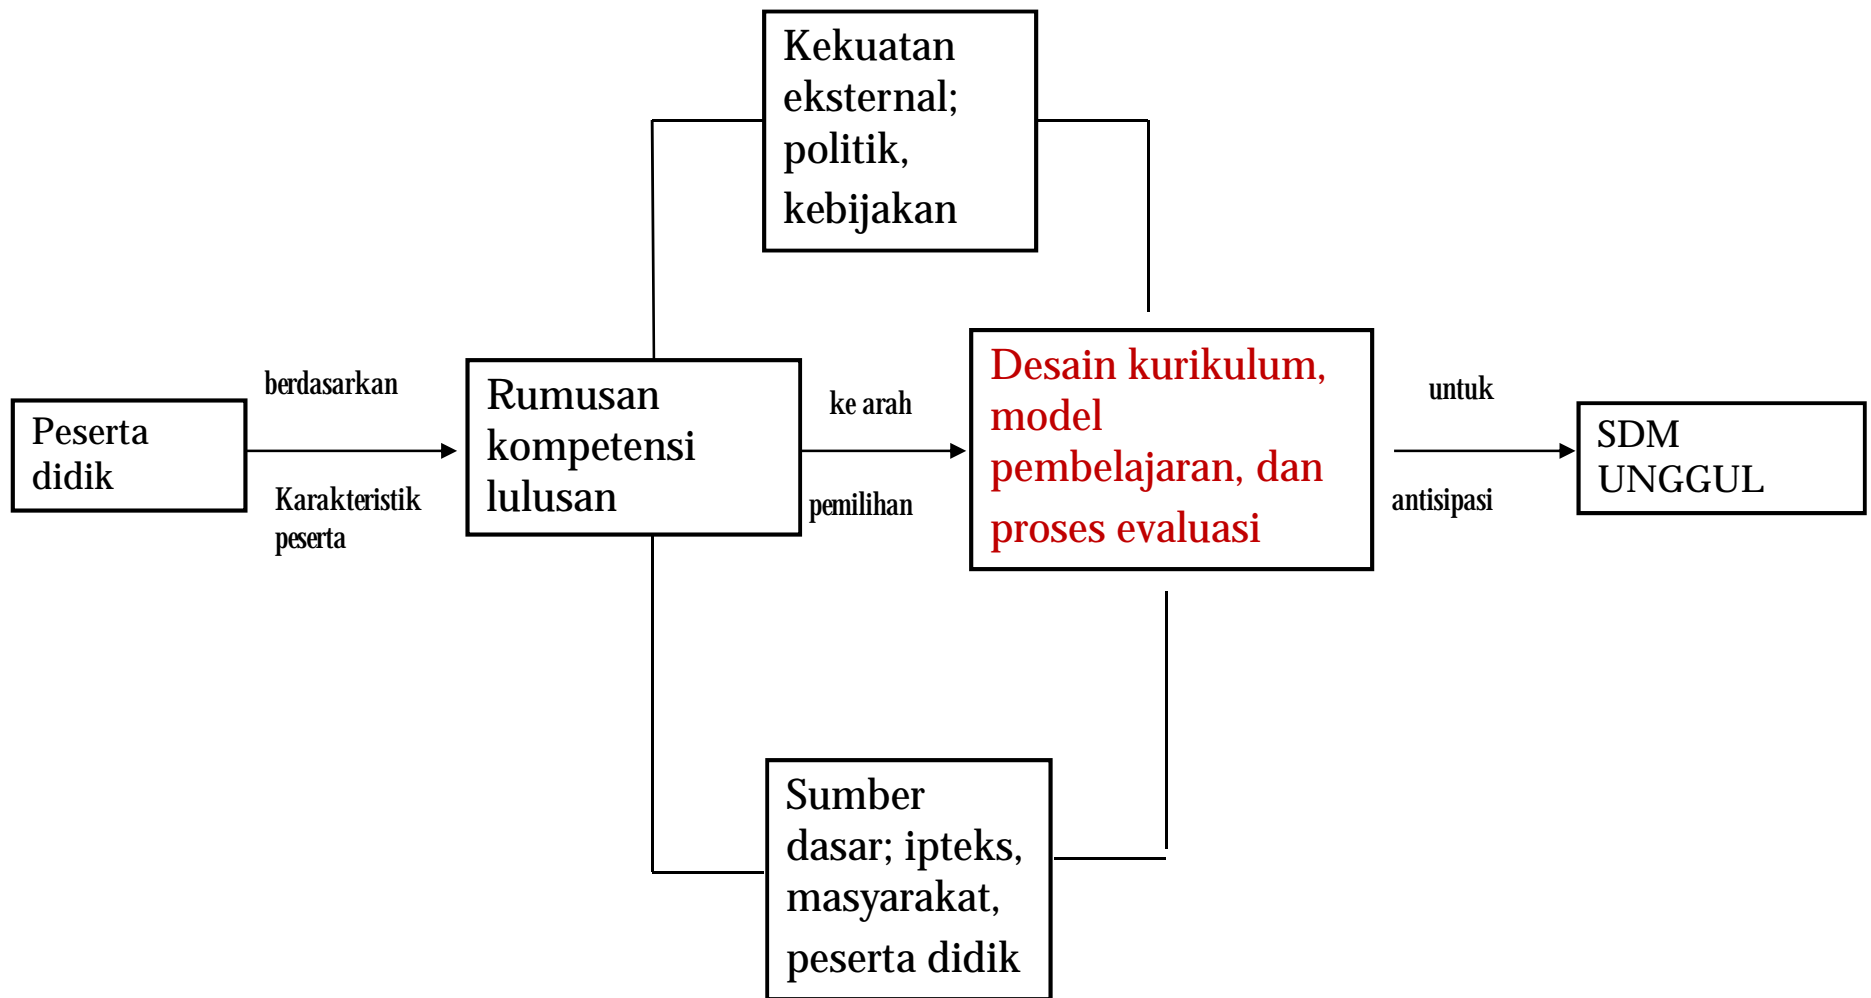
Kekuatan eksternal; politik, kebijakan

Peserta didik

berdasarkan

Karakteristik peserta

Rumusan kompetensi lulusan

ke arah

pemilihan

Desain kurikulum, model pembelajaran, dan proses evaluasi

untuk

antisipasi

SDM UNGGUL

Sumber dasar; ipteks, masyarakat, peserta didik